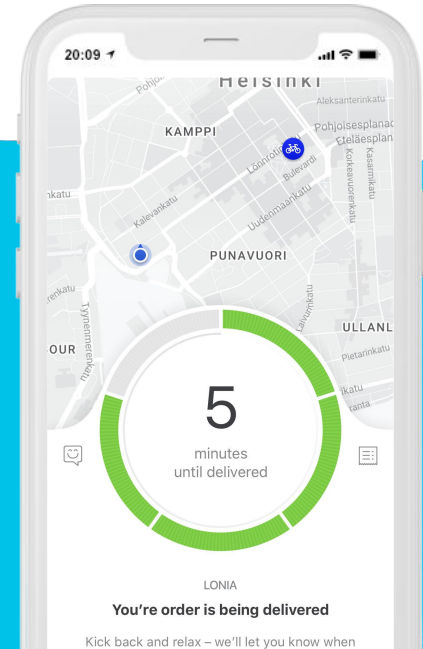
20:09

Helsinki
Pohjo
Aleksanterinkatu
Pohjoisesplanad
Eteläesplan
KAMPPI
Lönnrotinkatu
Bulevardi
Kasarmikatu
Korkeavuorenkatu
nkatu
Kalevankatu
Uudenmaankatu
PUNAVUORI
enkatu
Tyynenmerenkatu
Laivurinkatu
ULLANL
OUR
Pietarinkatu
katu
ranta

5
minutes
until delivered

LONIA
You're order is being delivered
Kick back and relax – we'll let you know when